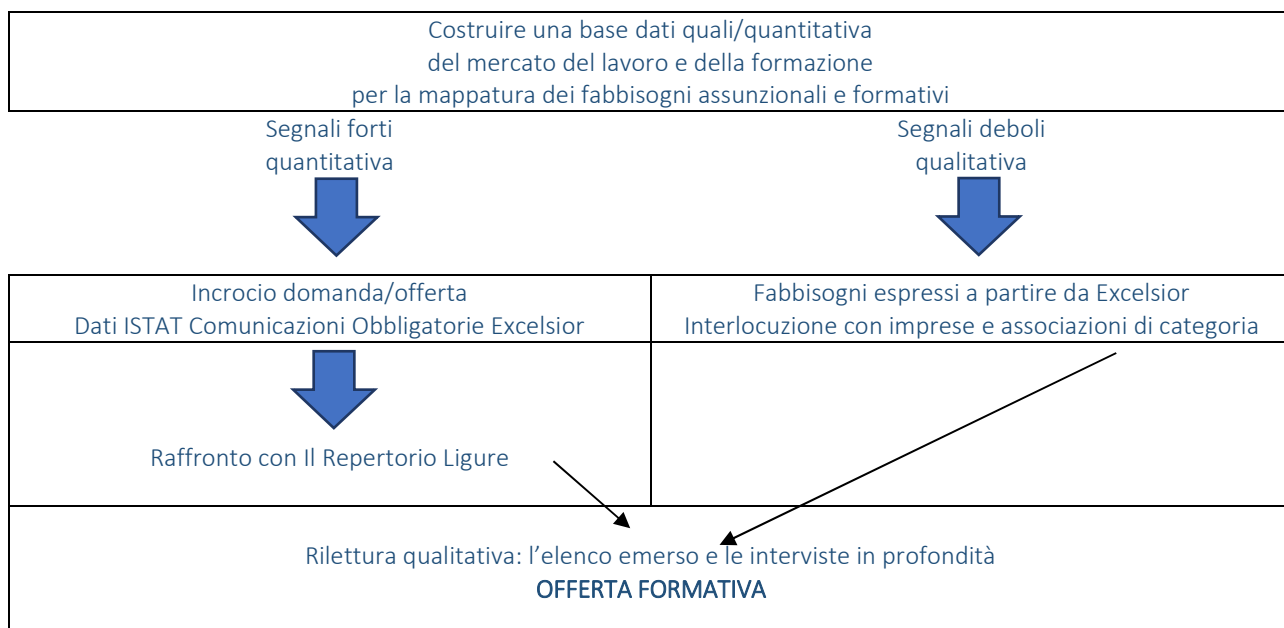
Costruire una base dati quali/quantitativa
del mercato del lavoro e della formazione
per la mappatura dei fabbisogni assunzionali e formativi

Segnali forti
quantitativa

Segnali deboli
qualitativa

Incrocio domanda/offerta
Dati ISTAT Comunicazioni Obbligatorie Excelsior

Fabbisogni espressi a partire da Excelsior
Interlocuzione con imprese e associazioni di categoria

Raffronto con Il Repertorio Ligure

Rilettura qualitativa: l'elenco emerso e le interviste in profondità
OFFERTA FORMATIVA